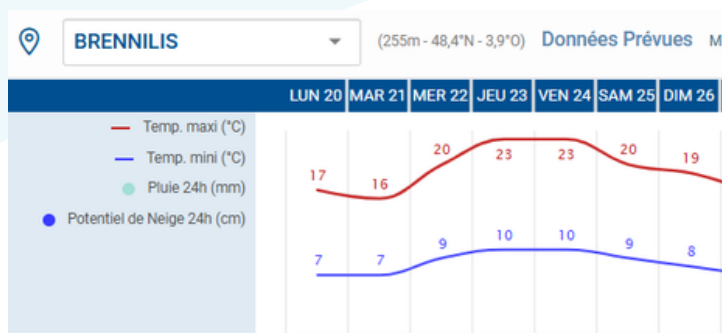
BRENNILIS (255m - 48,4°N - 3,9°O) Données Prévues M

LUN 20 MAR 21 MER 22 JEU 23 VEN 24 SAM 25 DIM 26

Temp. maxi (°C)
Temp. mini (°C)
Pluie 24h (mm)
Potentiel de Neige 24h (cm)

17 16 20 23 23 20 19

7 7 9 10 10 9 8